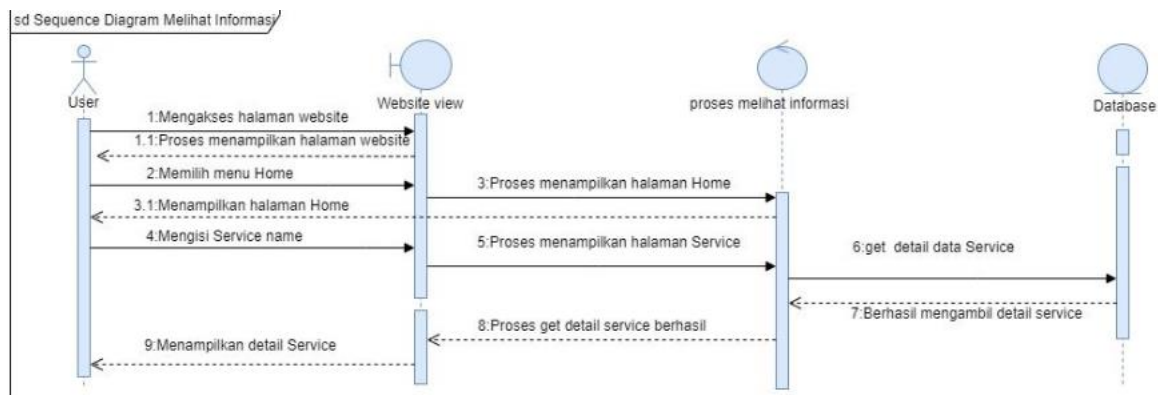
sd Sequence Diagram Melihat Informasi

User

Website view

proses melihat informasi

Database

1:Mengakses halaman website

1.1:Proses menampilkan halaman website

2:Memilih menu Home

3:Proses menampilkan halaman Home

3.1:Menampilkan halaman Home

4:Mengisi Service name

5:Proses menampilkan halaman Service

6:get detail data Service

7:Berhasil mengambil detail service

8:Proses get detail service berhasil

9:Menampilkan detail Service